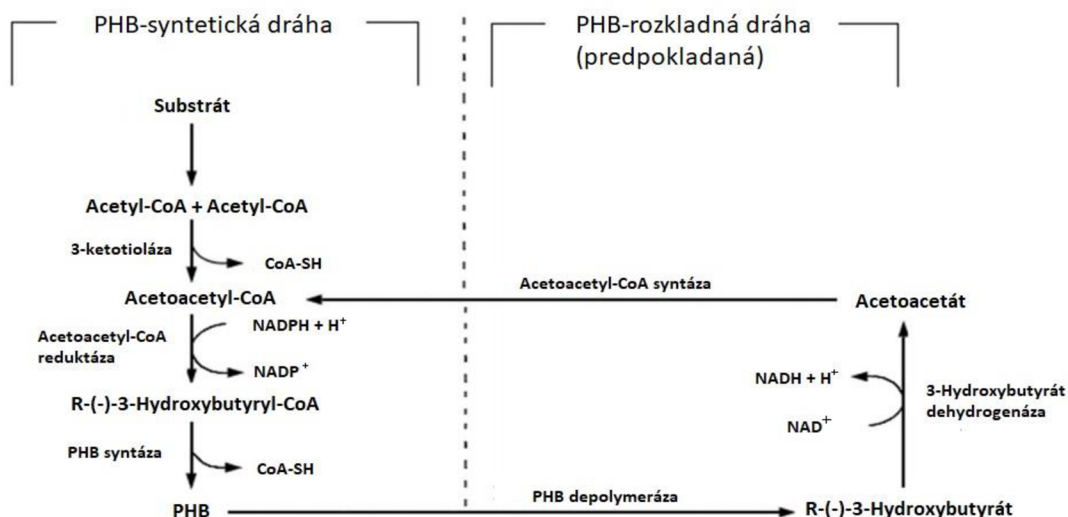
PHB-syntetická dráha

PHB-rozkladná dráha (predpokladaná)

Substrát

Acetyl-CoA + Acetyl-CoA

3-ketotioláza

CoA-SH

Acetoacetyl-CoA

Acetoacetyl-CoA syntáza

Acetoacetát

Acetoacetyl-CoA reduktáza

NADPH + H$^+$

NADP$^+$

NADH + H$^+$

3-Hydroxybutyrát dehydrogenáza

NAD$^+$

R-(-)-3-Hydroxybutyryl-CoA

PHB syntáza

CoA-SH

PHB

PHB depolymeráza

R-(-)-3-Hydroxybutyrát